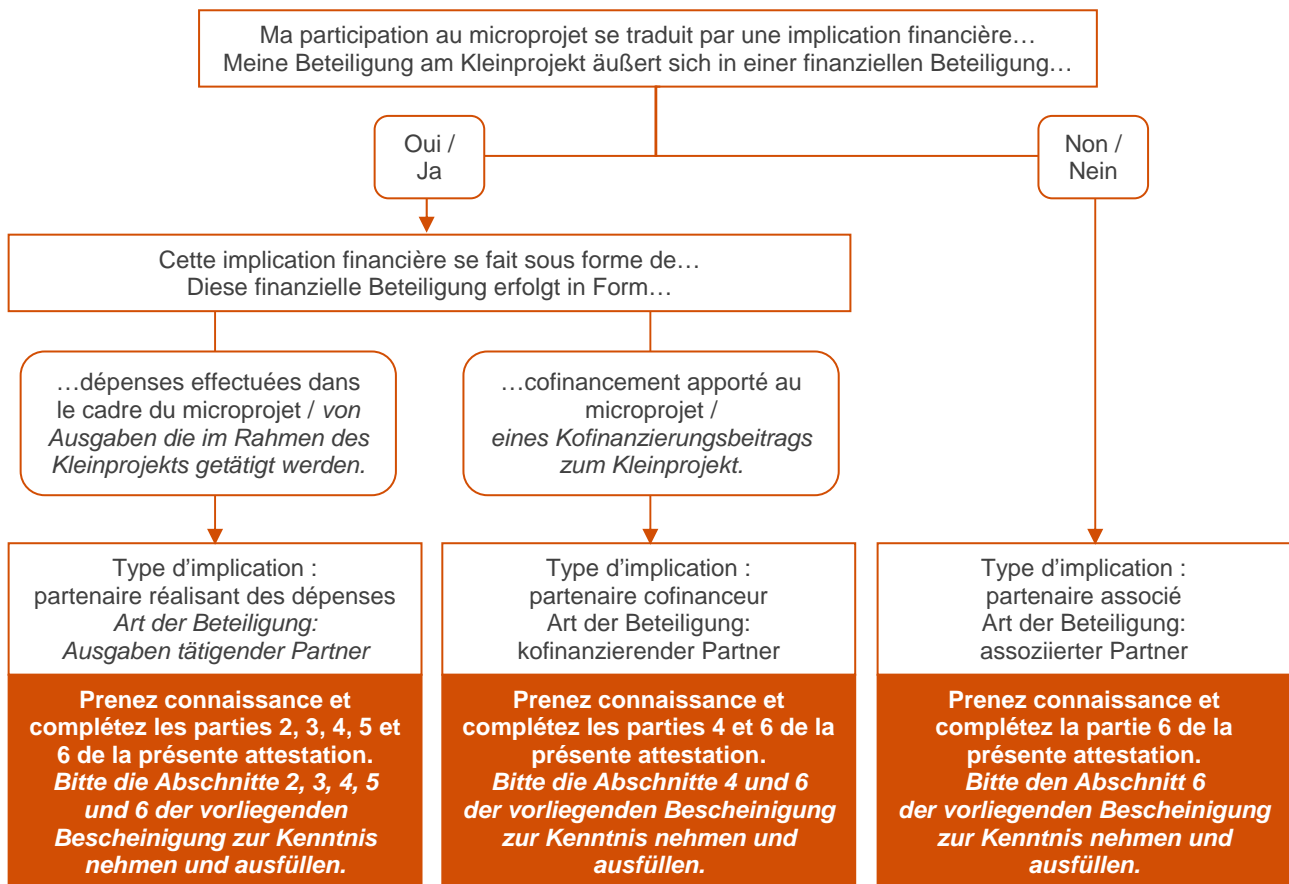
Ma participation au microprojet se traduit par une implication financière…
Meine Beteiligung am Kleinprojekt äußert sich in einer finanziellen Beteiligung…

Oui / Ja

Non / Nein

Cette implication financière se fait sous forme de…
Diese finanzielle Beteiligung erfolgt in Form…

…dépenses effectuées dans le cadre du microprojet / *von Ausgaben die im Rahmen des Kleinprojekts getätigt werden.*

…cofinancement apporté au microprojet / *eines Kofinanzierungsbeitrags zum Kleinprojekt.*

Type d'implication : partenaire réalisant des dépenses
*Art der Beteiligung: Ausgaben tätigender Partner*

**Prenez connaissance et complétez les parties 2, 3, 4, 5 et 6 de la présente attestation.**
***Bitte die Abschnitte 2, 3, 4, 5 und 6 der vorliegenden Bescheinigung zur Kenntnis nehmen und ausfüllen.***

Type d'implication : partenaire cofinanceur
Art der Beteiligung: kofinanzierender Partner

**Prenez connaissance et complétez les parties 4 et 6 de la présente attestation.**
***Bitte die Abschnitte 4 und 6 der vorliegenden Bescheinigung zur Kenntnis nehmen und ausfüllen.***

Type d'implication : partenaire associé
Art der Beteiligung: assoziierter Partner

**Prenez connaissance et complétez la partie 6 de la présente attestation.**
***Bitte den Abschnitt 6 der vorliegenden Bescheinigung zur Kenntnis nehmen und ausfüllen.***